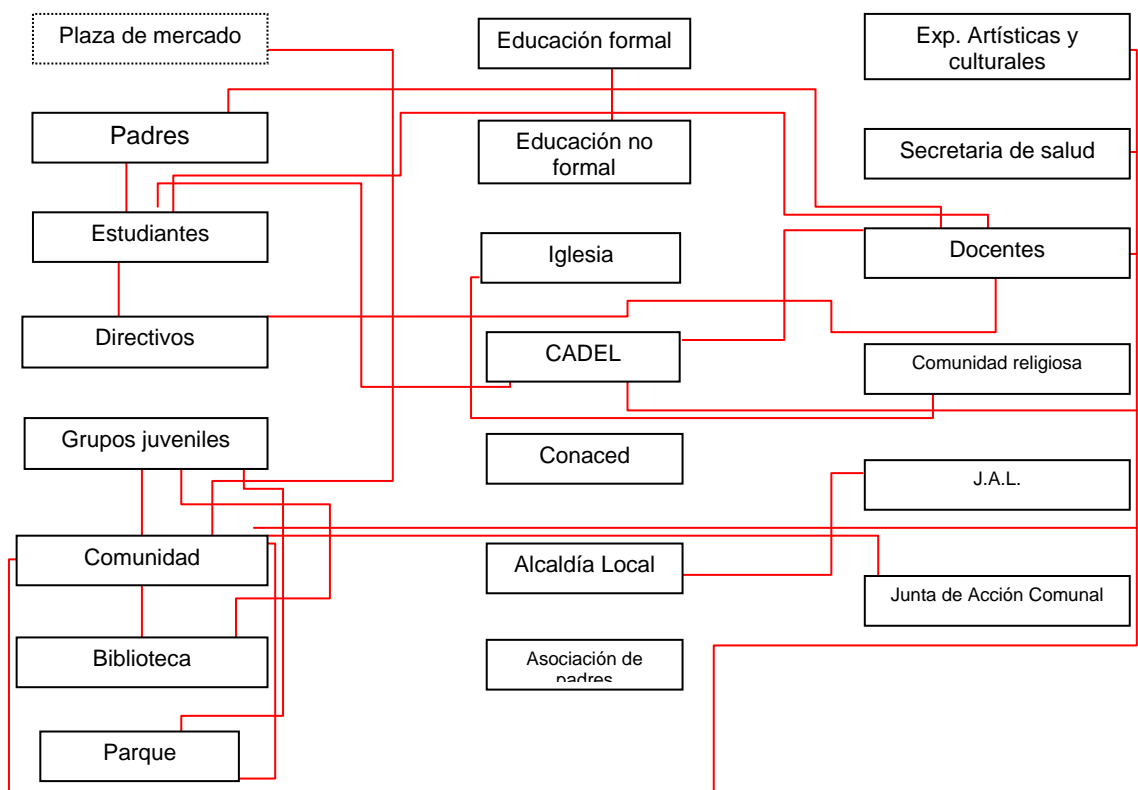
Plaza de mercado

Educación formal

Exp. Artísticas y culturales

Padres

Educación no formal

Secretaria de salud

Estudiantes

Iglesia

Docentes

Directivos

CADEL

Comunidad religiosa

Grupos juveniles

Conaced

J.A.L.

Comunidad

Alcaldía Local

Junta de Acción Comunal

Biblioteca

Asociación de padres

Parque